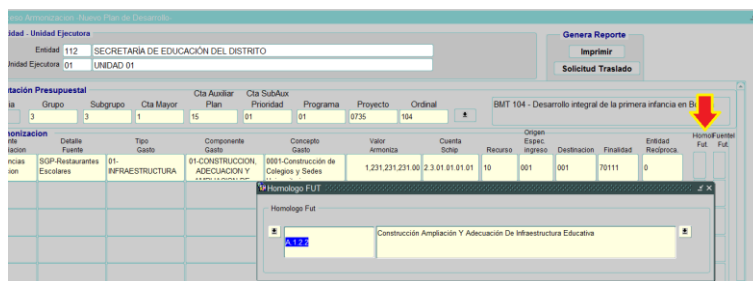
eso Armonizacion - Nuevo Plan de Desarrollo

idad - Unidad Ejecutora

Entidad 112 SECRETARÍA DE EDUCACIÓN DEL DISTRITO

Unidad Ejecutora 01 UNIDAD 01

Genera Reporte

Imprimir

Solicitud Traslado

tación Presupuestal

| ia | Grupo | Subgrupo | Cta Mayor | Cta Auxiliar Plan | Cta SubAux Prioridad | Programa | Proyecto | Ordinal |
|---|---|---|---|---|---|---|---|---|
| | 3 | 3 | 1 | 15 | 01 | 01 | 0735 | 104 |

BMT 104 - Desarrollo integral de la primera infancia en Bo

nonizacion

| nte ciación | Detalle Fuente | Tipo Gasto | Componente Gasto | Concepto Gasto | Valor Armoniza | Cuenta Schip | Recurso | Origen Espec. ingreso | Destinacion | Finalidad | Entidad Reciproca. | Homol Fut. | Fuente Fut |
|---|---|---|---|---|---|---|---|---|---|---|---|---|---|
| ncias ción | SGP-Restaurantes Escolares | 01-INFRAESTRUCTURA | 01-CONSTRUCCION, ADECUACION Y AMPLIACION DE | 0001-Construcción de Colegios y Sedes | 1,231,231,231.00 | 2.3.01.01.01.01 | 10 | 001 | 001 | 70111 | 0 | | |

Homologo FUT

Homologo Fut

A.1.2.2

Construcción Ampliación Y Adecuación De Infraestructura Educativa